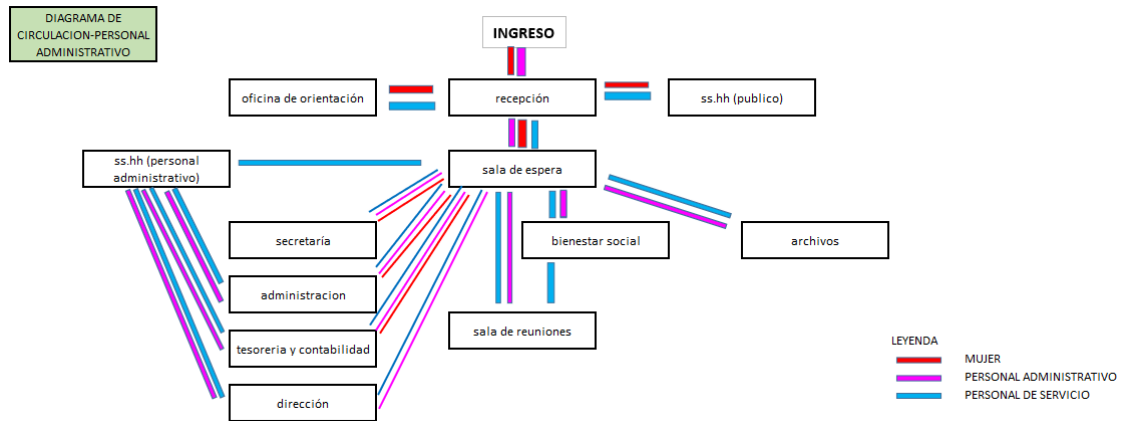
DIAGRAMA DE CIRCULACION-PERSONAL ADMINISTRATIVO

INGRESO

oficina de orientación

recepción

ss.hh (publico)

ss.hh (personal administrativo)

sala de espera

secretaría

bienestar social

archivos

administracion

sala de reuniones

tesoreria y contabilidad

dirección

LEYENDA
MUJER
PERSONAL ADMINISTRATIVO
PERSONAL DE SERVICIO